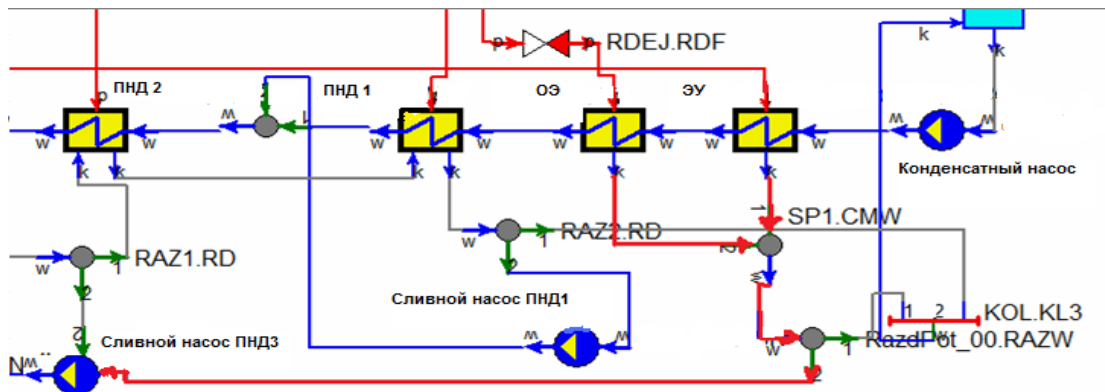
p RDEJ.RDF

k

k

ПНД 2

ПНД 1

ОЭ

ЭУ

w w w w w w w w

k k k k k

Конденсатный насос

SP1.CMW

RAZ2.RD

w 1

RAZ1.RD

w 1

2

2

Сливной насос ПНД1

1 2 KOL.KL3

Сливной насос ПНД3

RazdPot_00.RAZW

w 1

2

N